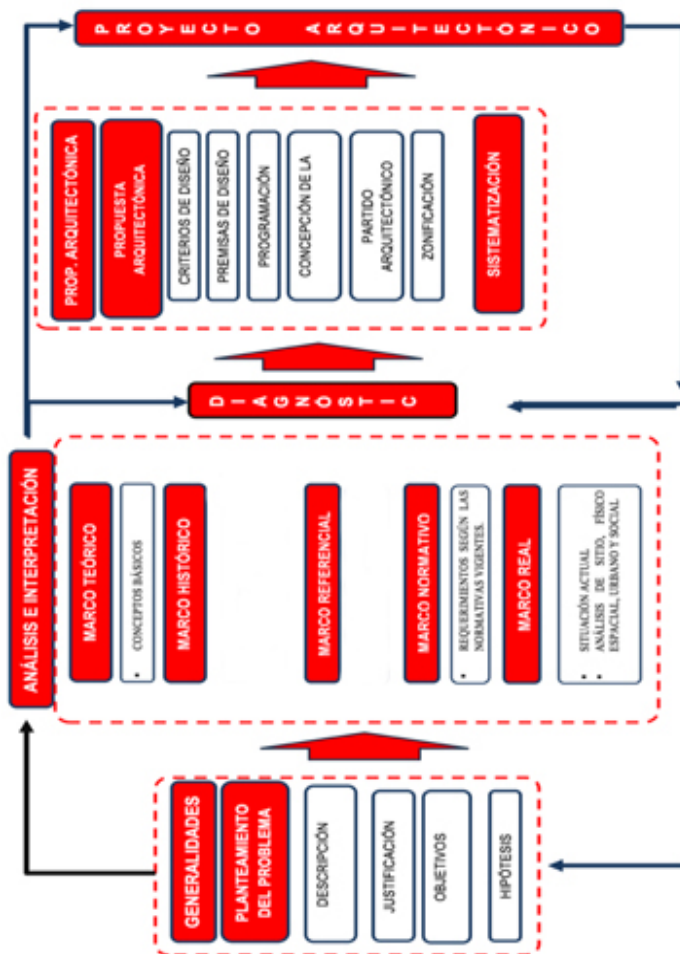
PROYECTO ARQUITECTÓNICO

PROP. ARQUITECTÓNICA
PROPUESTA ARQUITECTÓNICA
CRITERIOS DE DISEÑO
PREMISAS DE DISEÑO
PROGRAMACIÓN
CONCEPCIÓN DE LA
PARTIDO ARQUITECTÓNICO
ZONIFICACIÓN
SISTEMATIZACIÓN

DIAGNOSTIC

ANÁLISIS E INTERPRETACIÓN

MARCO TEÓRICO
• CONCEPTOS BÁSICOS
MARCO HISTÓRICO
MARCO REFERENCIAL
MARCO NORMATIVO
• REQUERIMIENTOS SEGÚN LAS NORMATIVAS VIGENTES.
MARCO REAL
• SITUACIÓN ACTUAL
• ANÁLISIS DE SITIO, FÍSICO ESPACIAL, URBANO Y SOCIAL

GENERALIDADES
PLANTEAMIENTO DEL PROBLEMA
DESCRIPCIÓN
JUSTIFICACIÓN
OBJETIVOS
HIPÓTESIS